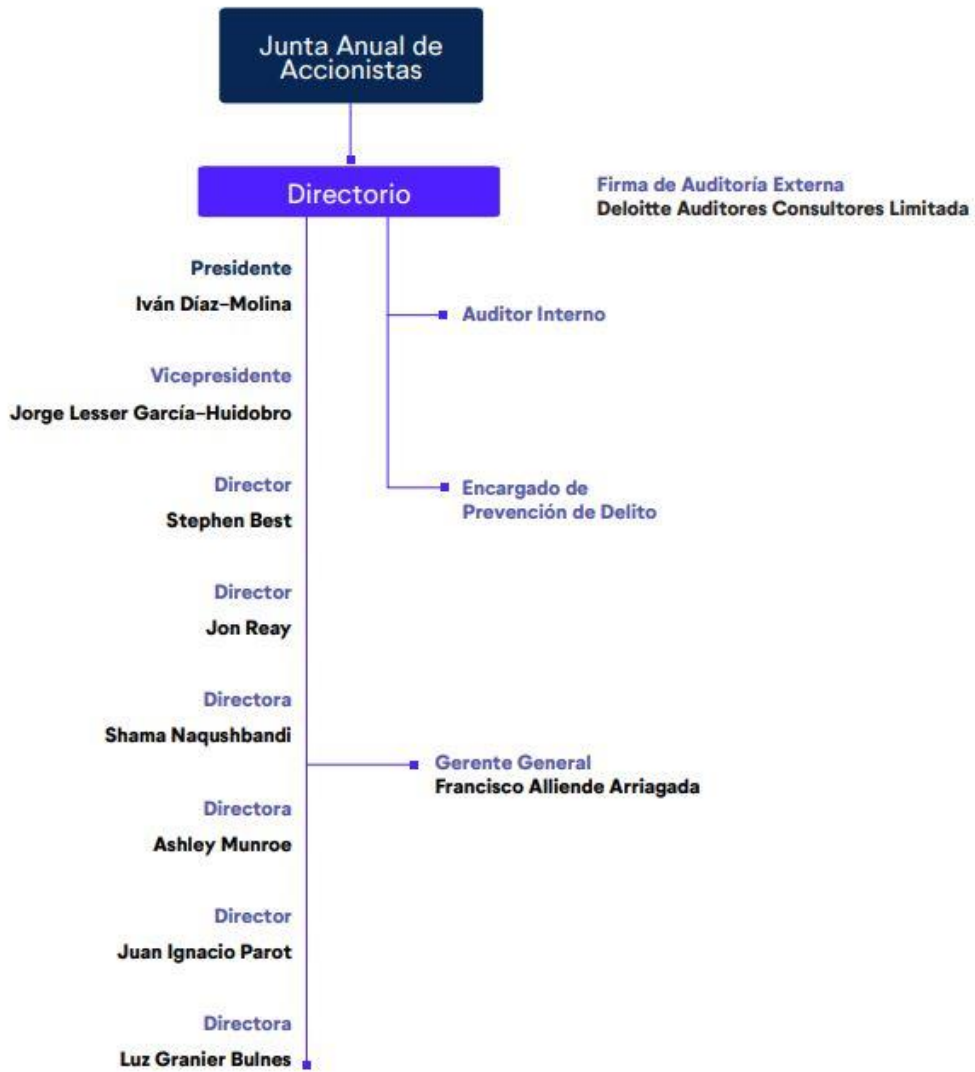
Junta Anual de Accionistas

Directorio

Firma de Auditoría Externa
Deloitte Auditores Consultores Limitada

Presidente
Iván Díaz-Molina

Auditor Interno

Vicepresidente
Jorge Lesser García-Huidobro

Director
Stephen Best

Encargado de Prevención de Delito

Director
Jon Reay

Directora
Shama Naqushbandi

Gerente General
Francisco Alliende Arriagada

Directora
Ashley Munroe

Director
Juan Ignacio Parot

Directora
Luz Granier Bulnes